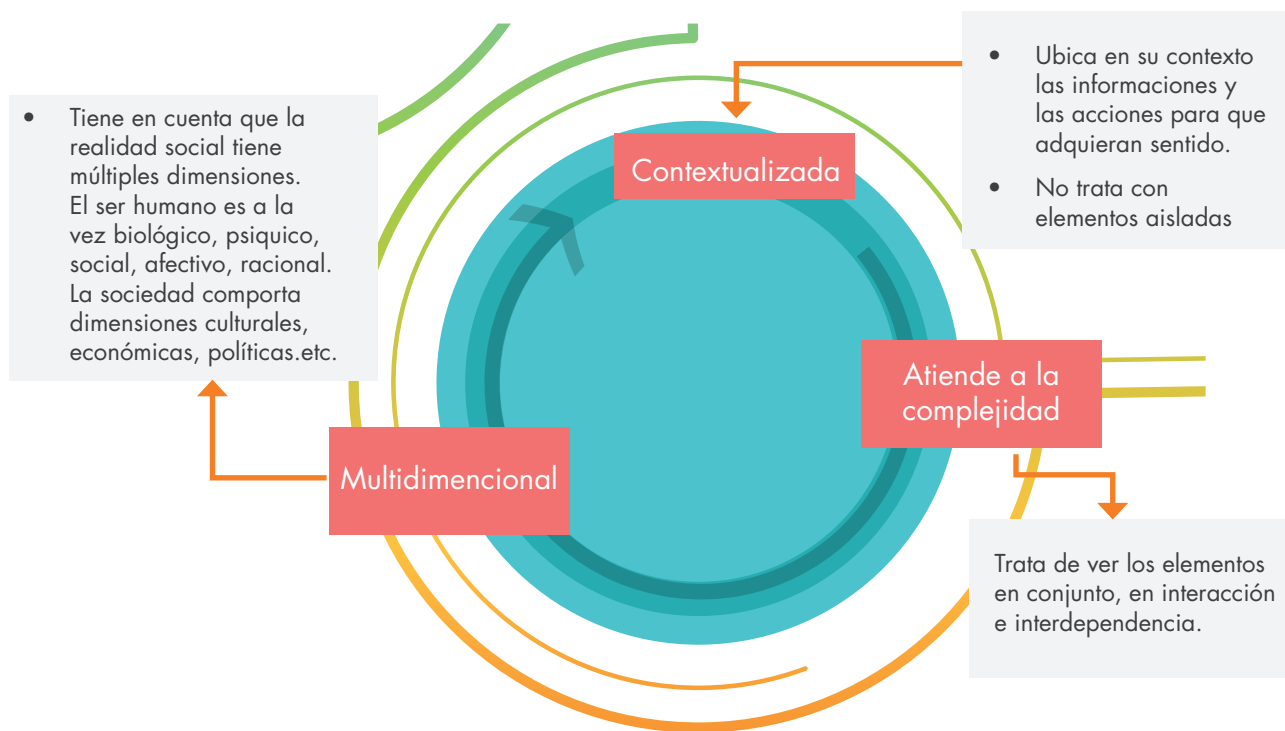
- Tiene en cuenta que la realidad social tiene múltiples dimensiones. El ser humano es a la vez biológico, psiquico, social, afectivo, racional. La sociedad comporta dimensiones culturales, económicas, políticas.etc.

Contextualizada

- Ubica en su contexto las informaciones y las acciones para que adquieran sentido.
- No trata con elementos aisladas

Atiende a la complejidad

Multidimencional

Trata de ver los elementos en conjunto, en interacción e interdependencia.